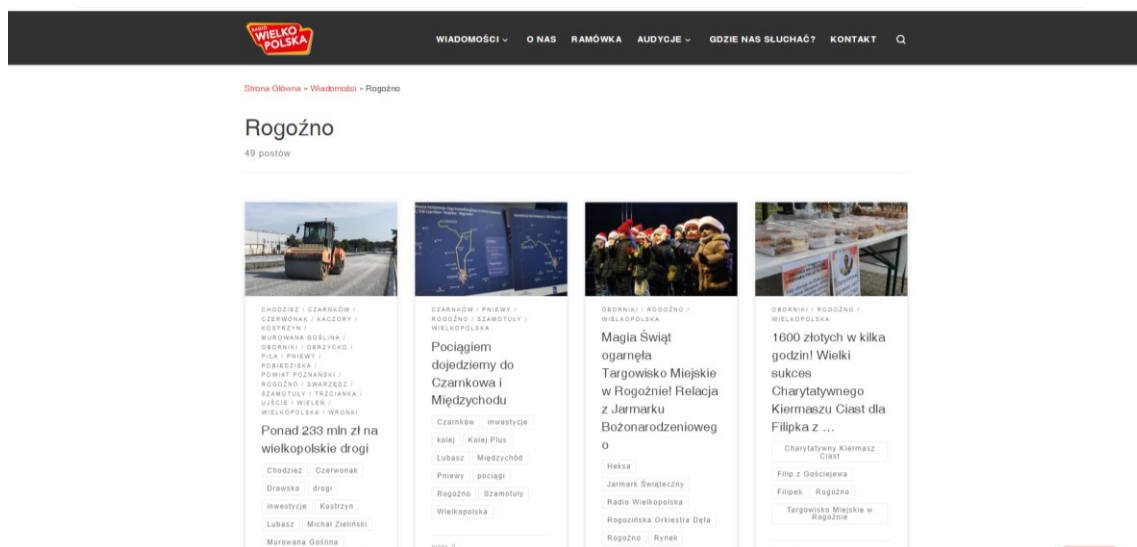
RADIO WIELKO POLSKA

WIADOMOŚCI ⌄ O NAS RAMÓWKA AUDYCJE ⌄ GDZIE NAS SŁUCHAĆ? KONTAKT

Strona Główna » Wiadomości » Rogoźno

Rogoźno
49 postów

CHODZIEŻ / CZARNKÓW / CZERWONAK / KACZORY / KOSTRZYN / MUROWANA GOŚLINA / OBORNIKI / OBRZYCKO / PIŁA / PNIEWY / POBIEDZISKA / POWIAT POZNAŃSKI / ROGOŹNO / SWARZĘDZ / SZAMOTUŁY / TRZCIANKA / UJŚCIE / WIELEŃ / WIELKOPOLSKA / WRONKI

Ponad 233 mln zł na wielkopolskie drogi

Chodzież Czerwonak Drawsko drogi inwestycje Kostrzyn Lubasz Michał Zieliński Murowana Goślina

CZARNKÓW / PNIEWY / ROGOŹNO / SZAMOTUŁY / WIELKOPOLSKA

Pociągiem dojedziemy do Czarnkowa i Międzychodu

Czarnków inwestycje kolej Kolej Plus Lubasz Międzychód Pniewy pociągi Rogoźno Szamotuły Wielkopolska

OBORNIKI / ROGOŹNO / WIELKOPOLSKA

Magia Świąt ogarnęła Targowisko Miejskie w Rogoźnie! Relacja z Jarmarku Bożonarodzeniowego

Heksa Jarmark Świąteczny Radio Wielkopolska Rogozińska Orkiestra Dęta Rogoźno Rynek

OBORNIKI / ROGOŹNO / WIELKOPOLSKA

1600 złotych w kilka godzin! Wielki sukces Charytatywnego Kiermaszu Ciast dla Filipka z …

Charytatywny Kiermasz Ciast Filip z Gościejewa Filipek Rogoźno Targowisko Miejskie w Rogoźnie